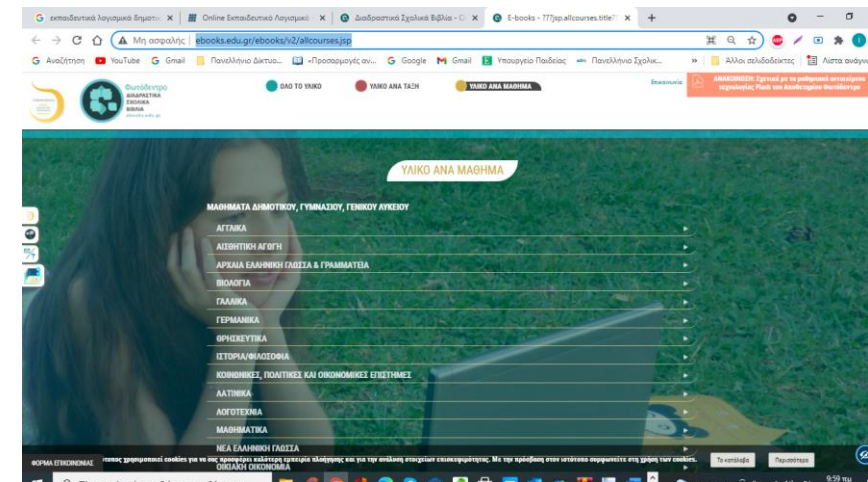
G εκπαιδευτικά λογισμικά δημοτ ×
Online Εκπαιδευτικό Λογισμικό ×
Διαδραστικά Σχολικά Βιβλία - Ο ×
E-books - ???jsp.allcourses.title?? ×
+

Μη ασφαλής | ebooks.edu.gr/ebooks/v2/allcourses.jsp

G Αναζήτηση
YouTube
G Gmail
Πανελλήνιο Δίκτυο...
«Προσαρμογές αν...
G Google
M Gmail
Υπουργείο Παιδείας
Πανελλήνιο Σχολικ...
»
Άλλοι σελιδοδείκτες
Λίστα ανάγν

Φωτόδεντρο
ΔΙΑΔΡΑΣΤΙΚΑ ΣΧΟΛΙΚΑ ΒΙΒΛΙΑ
ebooks.edu.gr

ΟΛΟ ΤΟ ΥΛΙΚΟ
ΥΛΙΚΟ ΑΝΑ ΤΑΞΗ
ΥΛΙΚΟ ΑΝΑ ΜΑΘΗΜΑ

Επικοινωνία

ΑΝΑΚΟΙΝΩΣΗ: Σχετικά με τα ψηφιακά αντικείμενα τεχνολογίας Flash του Αποθετηρίου Φωτόδεντρο

ΥΛΙΚΟ ΑΝΑ ΜΑΘΗΜΑ

ΜΑΘΗΜΑΤΑ ΔΗΜΟΤΙΚΟΥ, ΓΥΜΝΑΣΙΟΥ, ΓΕΝΙΚΟΥ ΛΥΚΕΙΟΥ

ΑΓΓΛΙΚΑ
ΑΙΣΘΗΤΙΚΗ ΑΓΩΓΗ
ΑΡΧΑΙΑ ΕΛΛΗΝΙΚΗ ΓΛΩΣΣΑ & ΓΡΑΜΜΑΤΕΙΑ
ΒΙΟΛΟΓΙΑ
ΓΑΛΛΙΚΑ
ΓΕΡΜΑΝΙΚΑ
ΘΡΗΣΚΕΥΤΙΚΑ
ΙΣΤΟΡΙΑ/ΦΙΛΟΣΟΦΙΑ
ΚΟΙΝΩΝΙΚΕΣ, ΠΟΛΙΤΙΚΕΣ ΚΑΙ ΟΙΚΟΝΟΜΙΚΕΣ ΕΠΙΣΤΗΜΕΣ
ΛΑΤΙΝΙΚΑ
ΛΟΓΟΤΕΧΝΙΑ
ΜΑΘΗΜΑΤΙΚΑ
ΝΕΑ ΕΛΛΗΝΙΚΗ ΓΛΩΣΣΑ
ΟΙΚΙΑΚΗ ΟΙΚΟΝΟΜΙΑ

ΦΟΡΜΑ ΕΠΙΚΟΙΝΩΝΙΑΣ
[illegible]τοπος χρησιμοποιεί cookies για να σας προσφέρει καλύτερη εμπειρία πλοήγησης και για την ανάλυση στοιχείων επισκεψιμότητας. Με την πρόσβαση στον ιστότοπο συμφωνείτε στη χρήση των cookies.
Το κατάλαβα
Περισσότερα

9:59 πμ